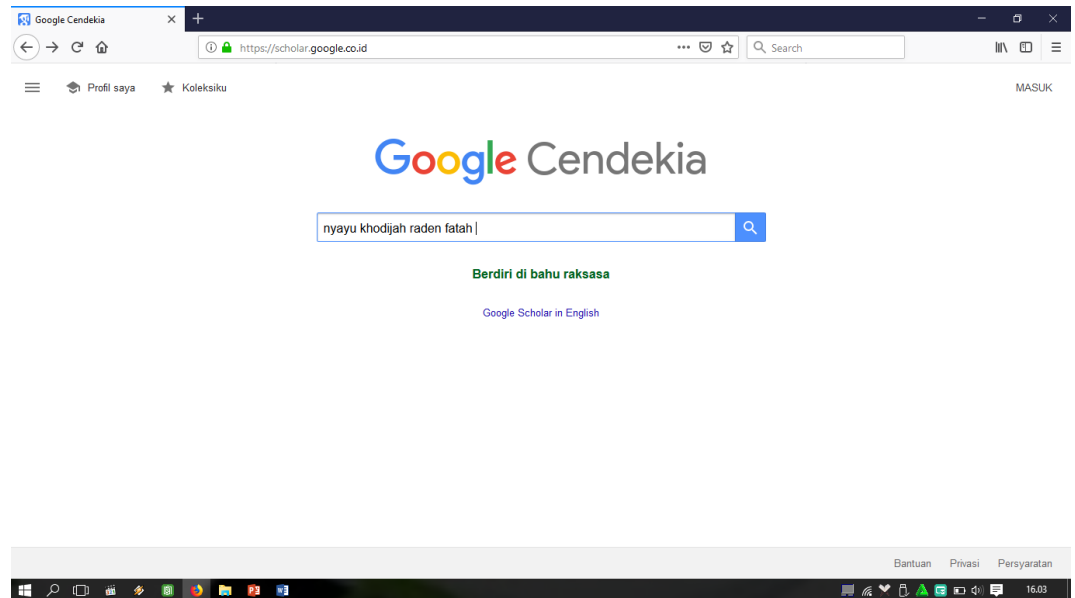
Google Cendekia

https://scholar.google.co.id

Search

Profil saya Koleksiku

MASUK

Google Cendekia

nyayu khodijah raden fatah

Berdiri di bahu raksasa

Google Scholar in English

Bantuan Privasi Persyaratan

16.03